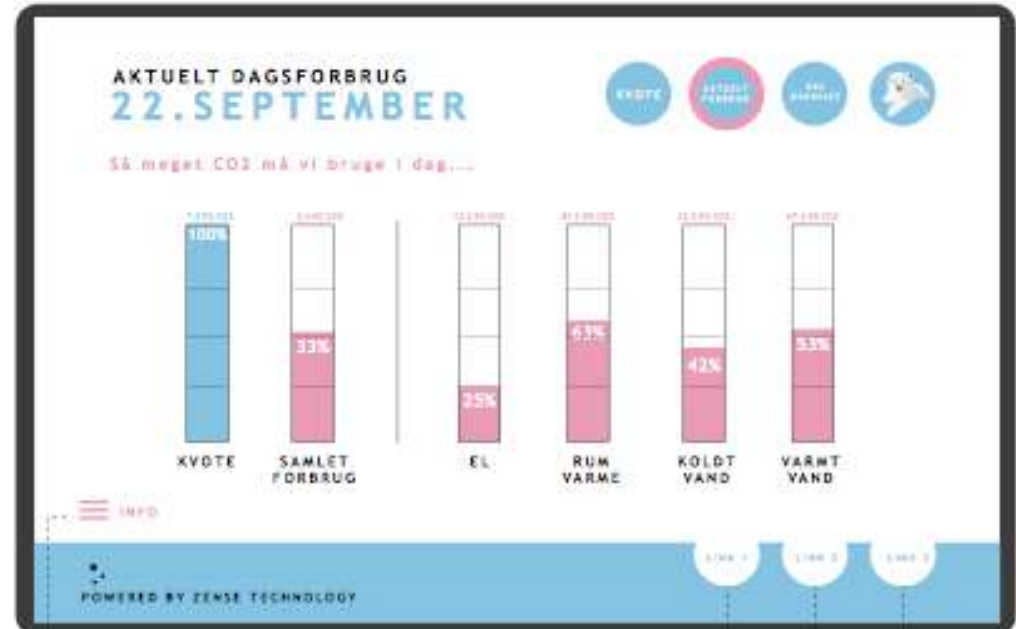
AKTUELT DAGSFORBRUG
22.SEPTEMBER

KVOTE
AKTUELT FORBRUG
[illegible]

Så meget CO2 må vi bruge i dag....

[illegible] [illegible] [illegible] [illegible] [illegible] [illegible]

100%
33%
25%
63%
42%
53%

KVOTE
SAMLET FORBRUG
EL
RUM VARME
KOLDT VAND
VARMT VAND

INFO

LINK 1
LINK 2
LINK 3

POWERED BY ZENSE TECHNOLOGY